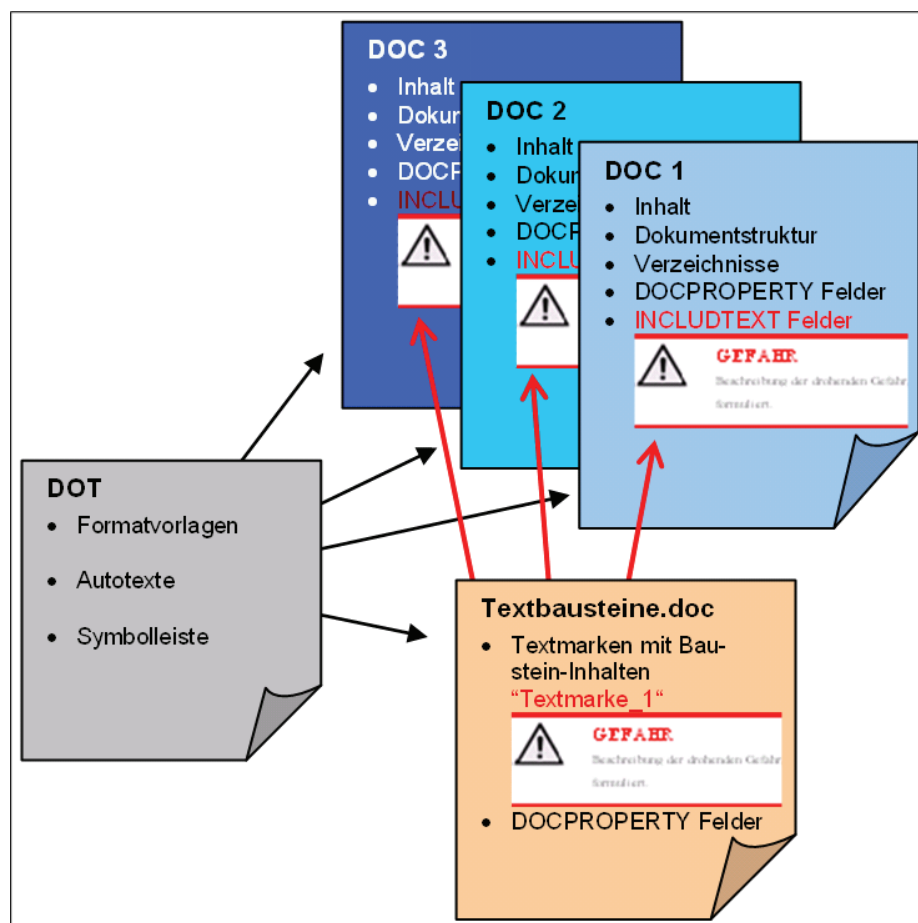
DOC 3

- Inhalt
- Dokur
- Verzei
- DOCP
- INCLU

DOC 2

- Inhalt
- Dokur
- Verze
- DOCP
- INCLU

DOC 1

- Inhalt
- Dokumentstruktur
- Verzeichnisse
- DOCPROPERTY Felder
- INCLUDTEXT Felder

GEFAHR
Beschreibung der drohenden Gefahr formuliert.

DOT

- Formatvorlagen
- Autotexte
- Symbolleiste

Textbausteine.doc

- Textmarken mit Baustein-Inhalten "Textmarke_1"

GEFAHR
Beschreibung der drohenden Gefahr formuliert.

- DOCPROPERTY Felder